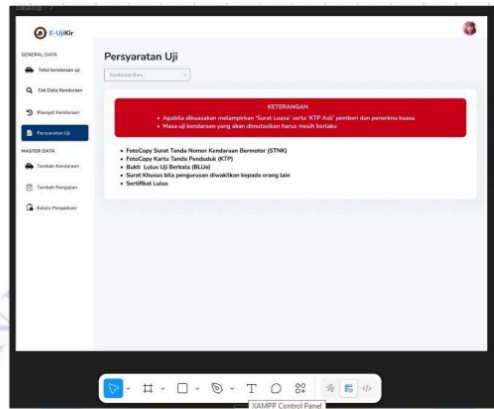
Desktop - 7

E-UjiKir

GENERAL DATA

Total kendaraan uji

Cek Data Kendaraan

Riwayat Kendaraan

Persyaratan Uji

MASTER DATA

Tambah Kendaraan

Tambah Pengujian

Kelola Pengaduan

Persyaratan Uji

Kendaraan Baru

KETERANGAN

• Apabila dikuasakan melampirkan 'Surat Luasa' serta 'KTP Asli' pemberi dan penerima kuasa
• Masa uji kendaraan yang akan dimutasikan harus masih berlaku

• FotoCopy Surat Tanda Nomor Kendaraan Bermotor (STNK)
• FotoCopy Kartu Tanda Penduduk (KTP)
• Bukti Lulus Uji Berkala (BLUe)
• Surat Khusus bila pengurusan diwakilkan kepada orang lain
• Sertifikat Lulus

XAMPP Control Panel